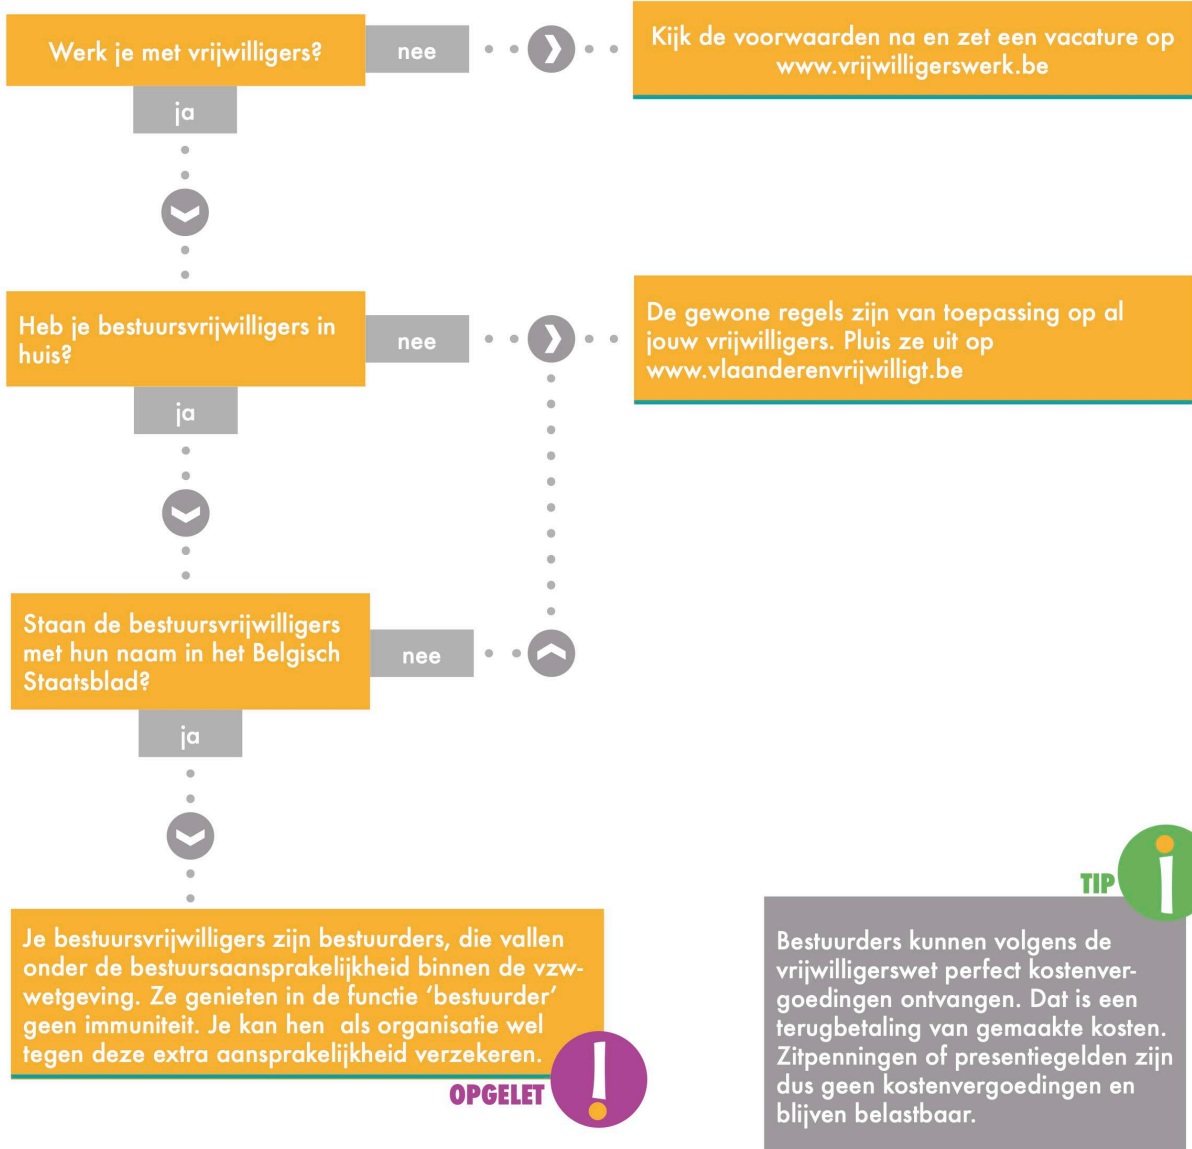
Werk je met vrijwilligers?

nee

Kijk de voorwaarden na en zet een vacature op www.vrijwilligerswerk.be

ja

Heb je bestuursvrijwilligers in huis?

nee

De gewone regels zijn van toepassing op al jouw vrijwilligers. Pluis ze uit op www.vlaanderenvrijwilligt.be

ja

Staan de bestuursvrijwilligers met hun naam in het Belgisch Staatsblad?

nee

ja

Je bestuursvrijwilligers zijn bestuurders, die vallen onder de bestuursaansprakelijkheid binnen de vzw-wetgeving. Ze genieten in de functie 'bestuurder' geen immuniteit. Je kan hen als organisatie wel tegen deze extra aansprakelijkheid verzekeren.

OPGELET

TIP

Bestuurders kunnen volgens de vrijwilligerswet perfect kostenvergoedingen ontvangen. Dat is een terugbetaling van gemaakte kosten. Zitpenningen of presentiegelden zijn dus geen kostenvergoedingen en blijven belastbaar.